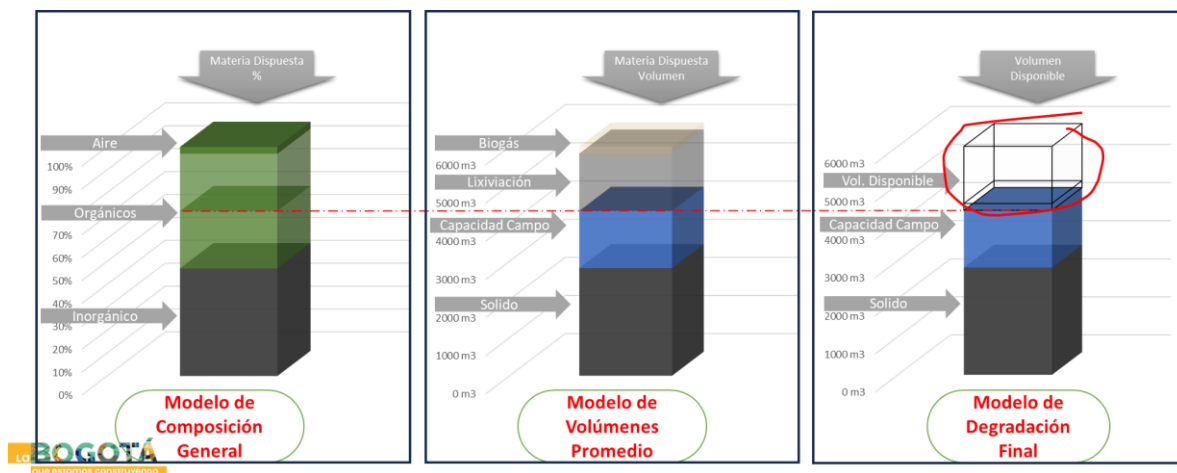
Materia Dispuesta %

Aire

100%

90%

Orgánicos

70%

60%

50%

40%

Inorgánico

30%

20%

10%

0%

Modelo de Composición General

Materia Dispuesta Volumen

Biogás

6000 m3

Lixiviación

5000 m3

Capacidad Campo

4000 m3

3000 m3

Solido

2000 m3

1000 m3

0 m3

Modelo de Volúmenes Promedio

Volumen Disponible

6000 m3

Vol. Disponible

5000 m3

Capacidad Campo

4000 m3

3000 m3

Solido

2000 m3

1000 m3

0 m3

Modelo de Degradación Final

LO BOGOTÁ
que estamos construyendo